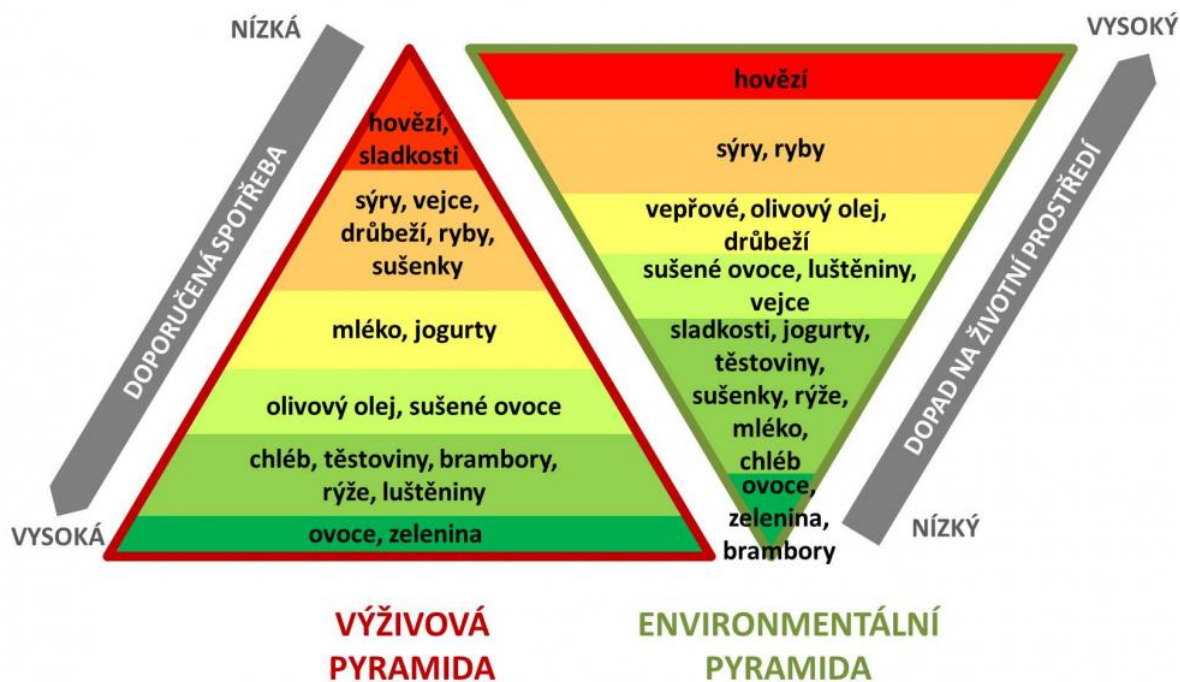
NÍZKÁ

DOPORUČENÁ SPOTŘEBA

VYSOKÁ

hovězí, sladkosti

sýry, vejce, drůbeží, ryby, sušenky

mléko, jogurty

olivový olej, sušené ovoce

chléb, těstoviny, brambory, rýže, luštěniny

ovoce, zelenina

hovězí

sýry, ryby

vepřové, olivový olej, drůbeží

sušené ovoce, luštěniny, vejce

sladkosti, jogurty, těstoviny, sušenky, rýže, mléko, chléb

ovoce, zelenina, brambory

VYSOKÝ

DOPAD NA ŽIVOTNÍ PROSTŘEDÍ

NÍZKÝ

VÝŽIVOVÁ PYRAMIDA

ENVIRONMENTÁLNÍ PYRAMIDA